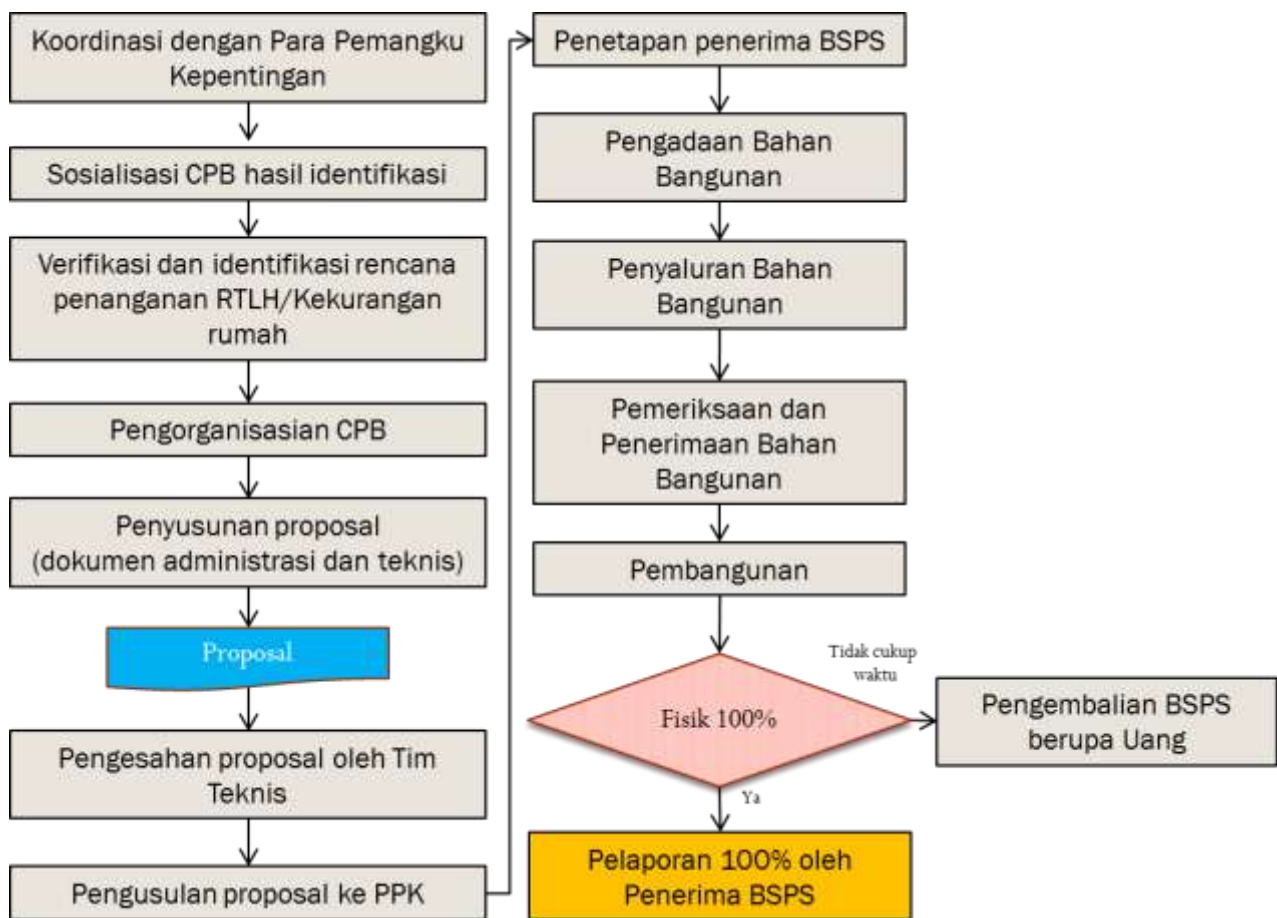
Koordinasi dengan Para Pemangku Kepentingan

Sosialisasi CPB hasil identifikasi

Verifikasi dan identifikasi rencana penanganan RTLH/Kekurangan rumah

Pengorganisasian CPB

Penyusunan proposal (dokumen administrasi dan teknis)

Proposal

Pengesahan proposal oleh Tim Teknis

Pengusulan proposal ke PPK

Penetapan penerima BSPS

Pengadaan Bahan Bangunan

Penyaluran Bahan Bangunan

Pemeriksaan dan Penerimaan Bahan Bangunan

Pembangunan

Fisik 100%

Tidak cukup waktu

Pengembalian BSPS berupa Uang

Ya

Pelaporan 100% oleh Penerima BSPS